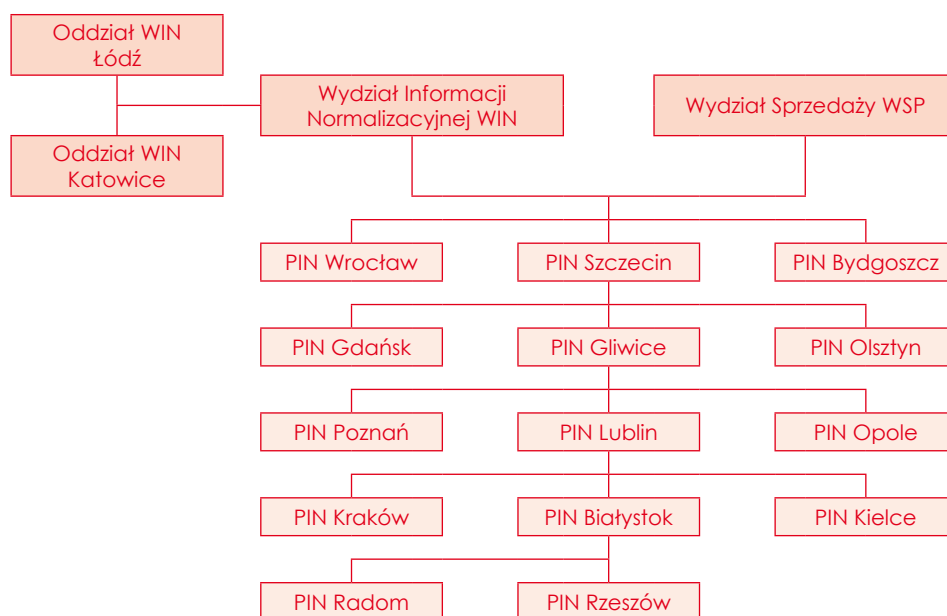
Oddział WIN Łódź

Oddział WIN Katowice

Wydział Informacji Normalizacyjnej WIN

Wydział Sprzedaży WSP

PIN Wrocław

PIN Szczecin

PIN Bydgoszcz

PIN Gdańsk

PIN Gliwice

PIN Olsztyn

PIN Poznań

PIN Lublin

PIN Opole

PIN Kraków

PIN Białystok

PIN Kielce

PIN Radom

PIN Rzeszów